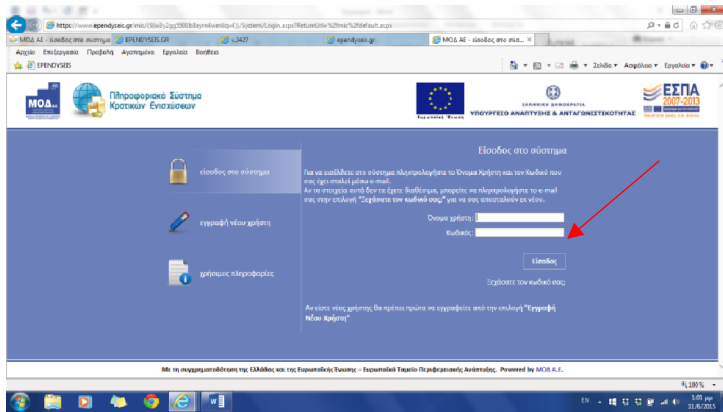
https://www.ependyseis.gr/mis/(S(k0y2gg55l0b0eyrm4ventiqu4))/System/Login.aspx?ReturnUrl=%2fmis%2fdefault.aspx

ΜΟΔ ΑΕ - είσοδος στο σύστημα | EPENDYSEIS.GR | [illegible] | ependyseis.gr | ΜΟΔ ΑΕ - είσοδος στο σύστ... ×

Αρχείο Επεξεργασία Προβολή Αγαπημένα Εργαλεία Βοήθεια

EPENDYSEIS

Σελίδα ▾ Ασφάλεια ▾ Εργαλεία ▾

ΜΟΔ
Πληροφοριακό Σύστημα Κρατικών Ενισχύσεων

ΕΛΛΗΝΙΚΗ ΔΗΜΟΚΡΑΤΙΑ
ΥΠΟΥΡΓΕΙΟ ΑΝΑΠΤΥΞΗΣ & ΑΝΤΑΓΩΝΙΣΤΙΚΟΤΗΤΑΣ

ΕΣΠΑ 2007-2013

είσοδος στο σύστημα

εγγραφή νέου χρήστη

χρήσιμες πληροφορίες

Είσοδος στο σύστημα

Για να εισέλθετε στο σύστημα πληκτρολογήστε το Όνομα Χρήστη και τον κωδικό που σας έχει σταλεί μέσω e-mail.
Αν τα στοιχεία αυτά δεν τα έχετε διαθέσιμα, μπορείτε να πληκτρολογήστε το e-mail σας στην επιλογή "Ξεχάσατε τον κωδικό σας;" για να σας αποσταλούν εκ νέου.

Όνομα χρήστη:
Κωδικός:

Είσοδος

Ξεχάσατε τον κωδικό σας;

Αν είστε νέος χρήστης θα πρέπει πρώτα να εγγραφείτε από την επιλογή "Εγγραφή Νέου Χρήστη".

Με τη συγχρηματοδότηση της Ελλάδας και της Ευρωπαϊκής Ένωσης - Ευρωπαϊκό Ταμείο Περιφερειακής Ανάπτυξης. Powered by ΜΟΔ Α.Ε.

180%

EN
1:05 μμ
31/6/2015